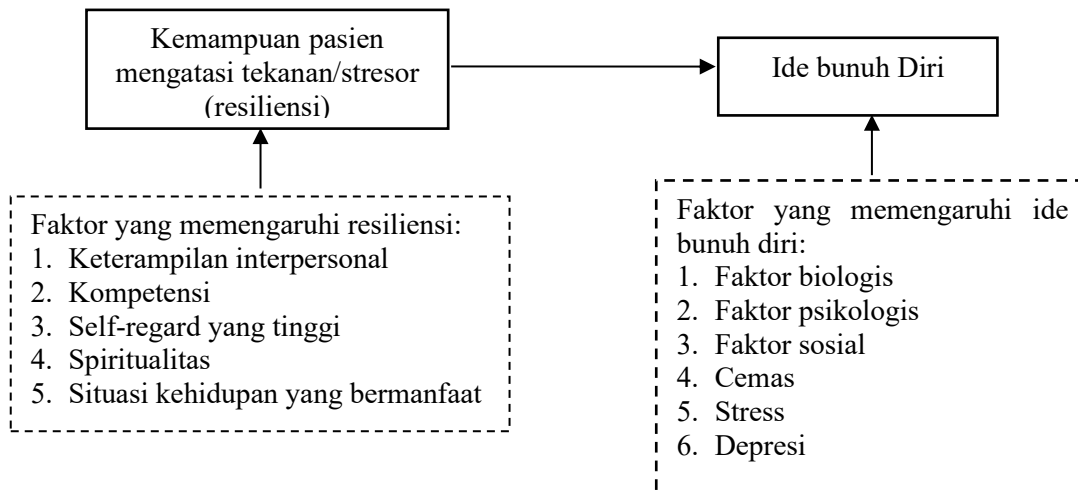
Kemampuan pasien mengatasi tekanan/stresor (resiliensi)

Ide bunuh Diri

Faktor yang memengaruhi resiliensi:
1. Keterampilan interpersonal
2. Kompetensi
3. Self-regard yang tinggi
4. Spiritualitas
5. Situasi kehidupan yang bermanfaat

Faktor yang memengaruhi ide bunuh diri:
1. Faktor biologis
2. Faktor psikologis
3. Faktor sosial
4. Cemas
5. Stress
6. Depresi